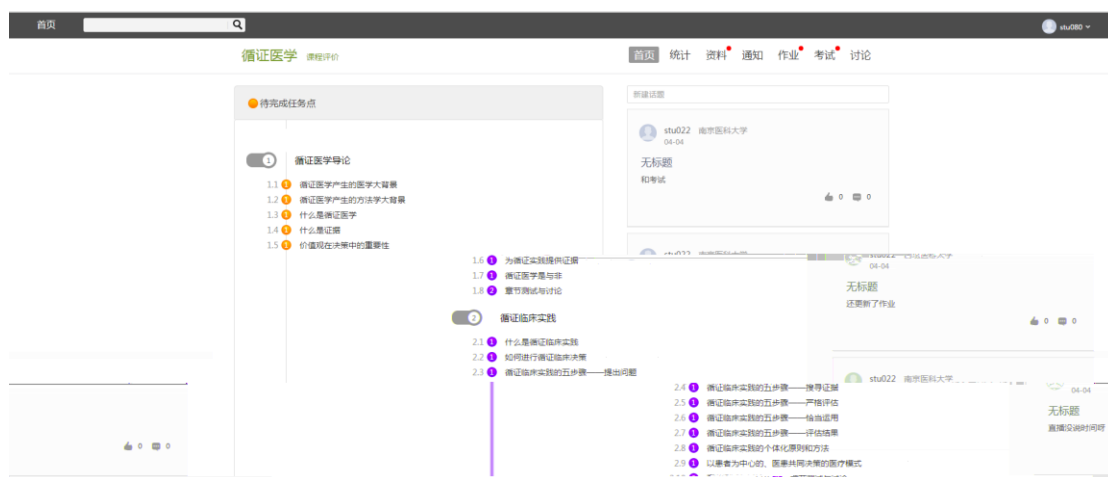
首页

stu080

循证医学 课程评价

首页 统计 资料 通知 作业 考试 讨论

待完成任务点

新建话题

stu022 南京医科大学
04-04

无标题

和考试

0 0

1 循证医学导论

1.1 3 循证医学产生的医学大背景
1.2 3 循证医学产生的方法学大背景
1.3 3 什么是循证医学
1.4 3 什么是证据
1.5 3 价值观在决策中的重要性
1.6 1 为循证实践提供证据
1.7 1 循证医学是与非
1.8 2 章节测试与讨论

04-04

无标题

还要新了作业

0 0

2 循证临床实践

2.1 1 什么是循证临床实践
2.2 1 如何进行循证临床决策
2.3 1 循证临床实践的五步骤——提出问题

stu022 南京医科大学

04-04

无标题

直播没说时间呀

2.4 1 循证临床实践的五步骤——搜寻证据
2.5 1 循证临床实践的五步骤——严格评估
2.6 1 循证临床实践的五步骤——恰当运用
2.7 1 循证临床实践的五步骤——评估结果
2.8 1 循证临床实践的个体化原则和方法
2.9 1 以患者为中心的、医患共同决策的医疗模式

0 0